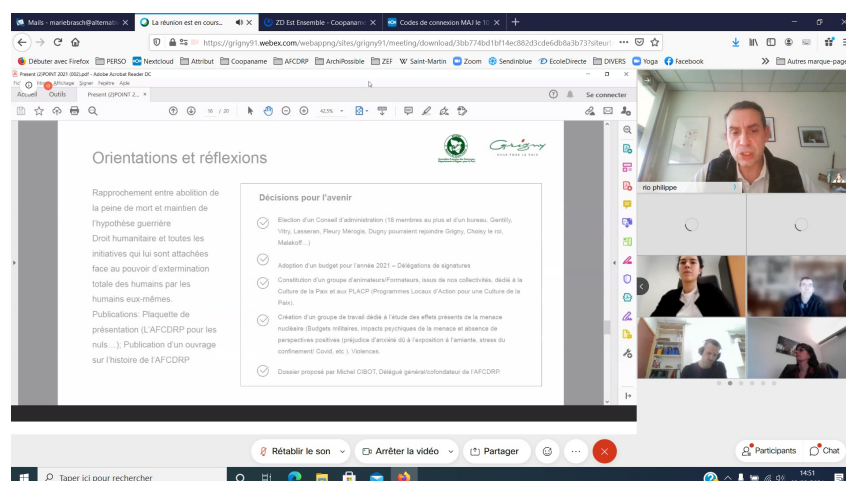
Mails - mariebrasch@alternati ×
La réunion est en cours... ×
ZD Est Ensemble - Coopanam ×
Codes de connexion MAJ le 1( ×
+

https://grigny91.webex.com/webappng/sites/grigny91/meeting/download/3bb774bd1bf14ec882d3cde6db8a3b73?siteurl

Débuter avec Firefox | PERSO | Nextcloud | Attribut | Coopaname | AFCDRP | ArchiPossible | ZEF | Saint-Martin | Zoom | Sendinblue | EcoleDirecte | DIVERS | Yoga | Facebook | Autres marque-pages

Present (2)POINT 2021 (002).pdf - Adobe Acrobat Reader DC
Fichier Edition Affichage Signer Fenêtre Aide
Accueil Outils Present (2)POINT 2... ×
Se connecter
16 / 20
42,5%

Orientations et réflexions

Grigny

Rapprochement entre abolition de la peine de mort et maintien de l'hypothèse guerrière
Droit humanitaire et toutes les initiatives qui lui sont attachées face au pouvoir d'extermination totale des humains par les humains eux-mêmes.
Publications: Plaquette de présentation (L'AFCDRP pour les nuls....); Publication d'un ouvrage sur l'histoire de l'AFCDRP

Décisions pour l'avenir

Election d'un Conseil d'administration (16 membres au plus et d'un bureau. Gentilly, Vitry, Lasseran, Fleury Mérogis, Dugny pourraient rejoindre Grigny, Choisy le roi, Malakoff...)

Adoption d'un budget pour l'année 2021 – Délégations de signatures

Constitution d'un groupe d'animateurs/Formateurs, issus de nos collectivités, dédié à la Culture de la Paix et aux PLACP (Programmes Locaux d'Action pour une Culture de la Paix).

Création d'un groupe de travail dédié à l'étude des effets présents de la menace nucléaire (Budgets militaires, impacts psychiques de la menace et absence de perspectives positives (préjudice d'anxiété dû à l'exposition à l'amiante, stress du confinement/ Covid, etc.), Violences.

Dossier proposé par Michel CIBOT, Délégué général/cofondateur de l'AFCDRP.

rio philippe

Rétablir le son | Arrêter la vidéo | Partager | Participants | Chat

Taper ici pour rechercher
14:51